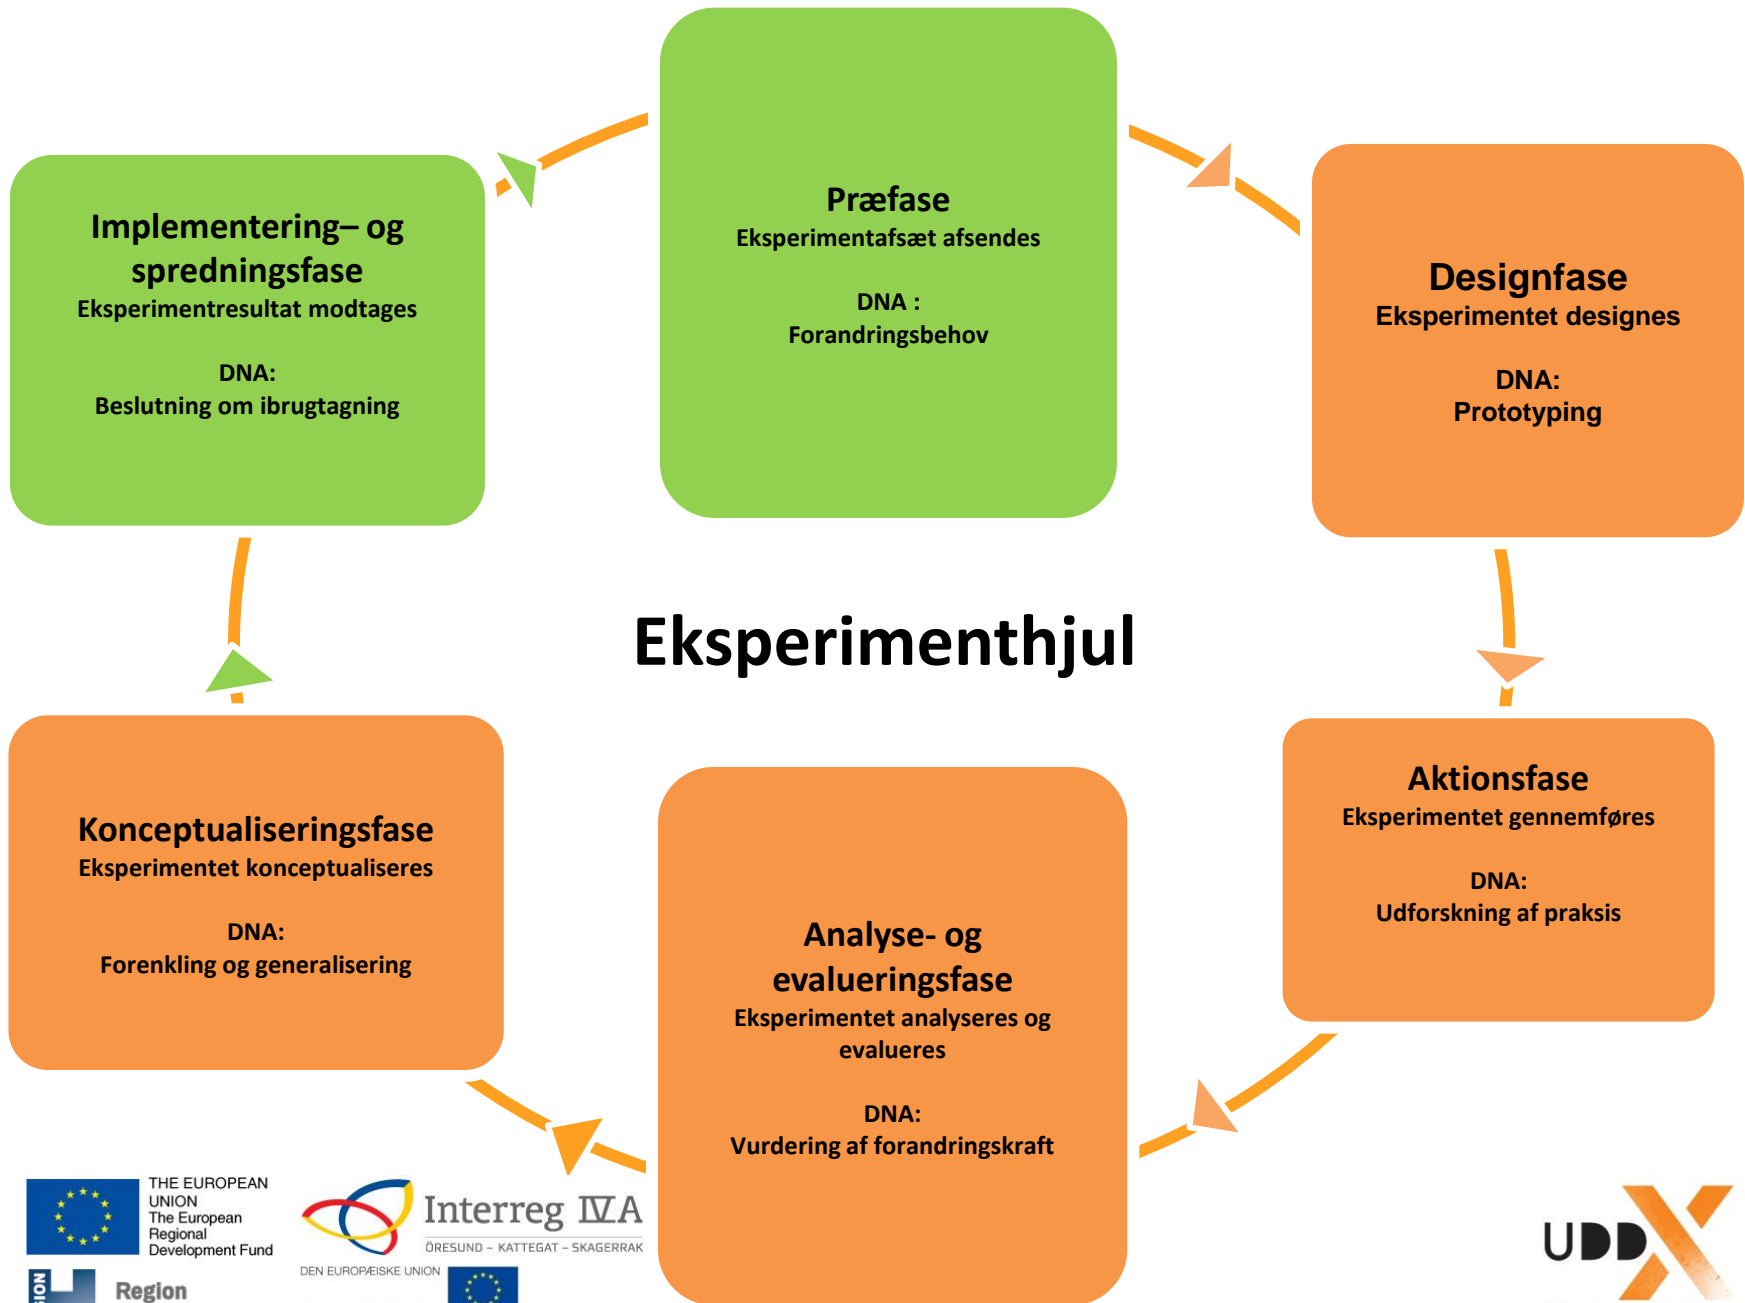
Præfase
Eksperimentafsæt afsendes

DNA :
Forandringsbehov

Designfase
Eksperimentet designes

DNA:
Prototyping

Aktionsfase
Eksperimentet gennemføres

DNA:
Udforskning af praksis

Analyse- og evalueringsfase
Eksperimentet analyseres og evalueres

DNA:
Vurdering af forandringskraft

Konceptualiseringsfase
Eksperimentet konceptualiseres

DNA:
Forenkling og generalisering

Implementering– og spredningsfase
Eksperimentresultat modtages

DNA:
Beslutning om ibrugtagning

Eksperimenthjul

THE EUROPEAN UNION
The European Regional Development Fund

Interreg IVA
ØRESUND – KATTEGAT – SKAGERRAK
DEN EUROPÆISKE UNION

Region

UDDX